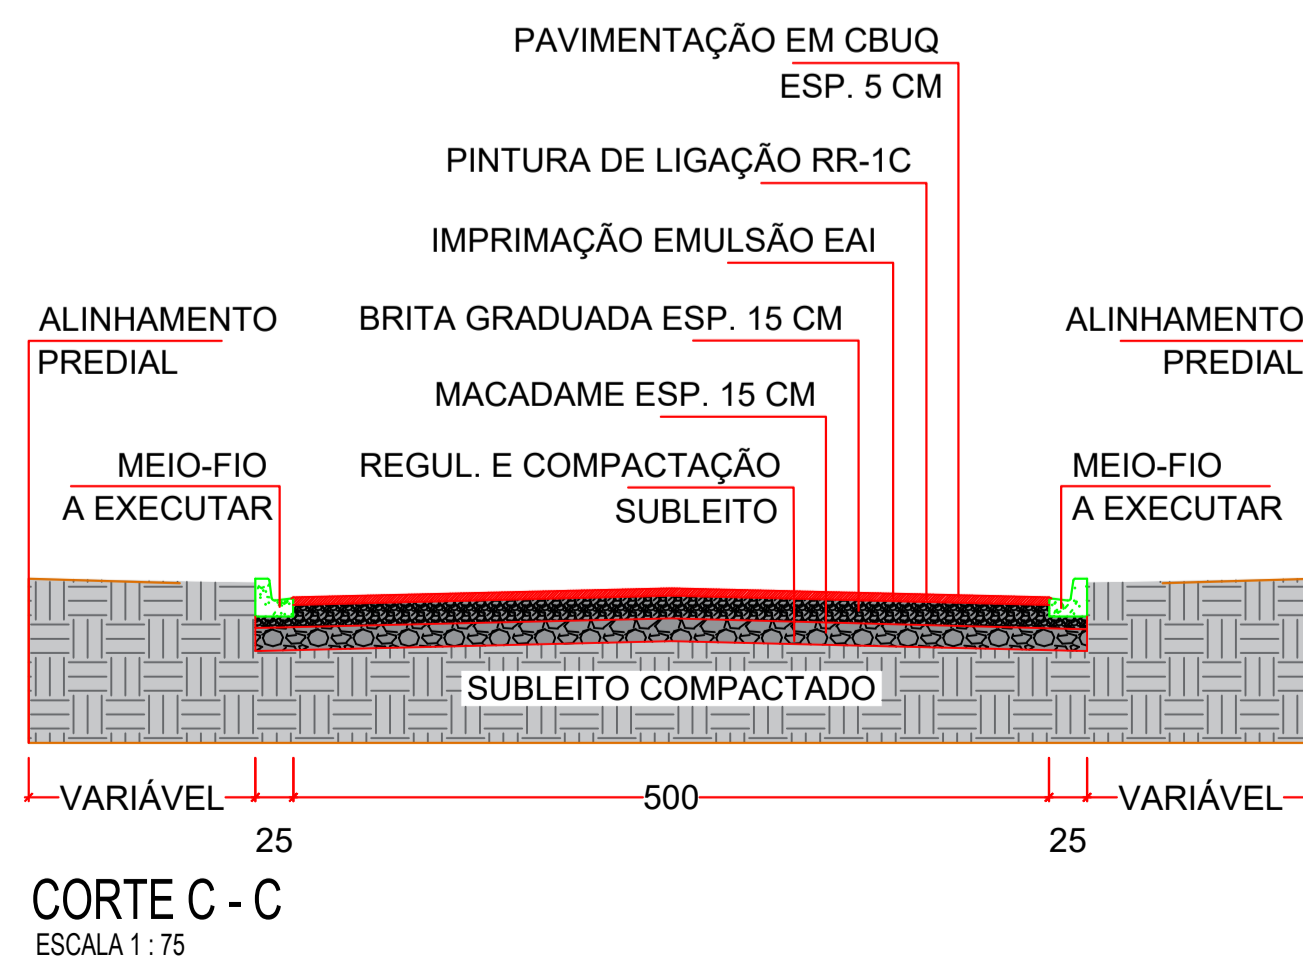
PAVIMENTAÇÃO EM CBUQ
ESP. 5 CM

PINTURA DE LIGAÇÃO RR-1C

IMPRIMAÇÃO EMULSÃO EAI

ALINHAMENTO
PREDIAL

BRITA GRADUADA ESP. 15 CM

ALINHAMENTO
PREDIAL

MACADAME ESP. 15 CM

MEIO-FIO
A EXECUTAR

REGUL. E COMPACTAÇÃO
SUBLEITO

MEIO-FIO
A EXECUTAR

SUBLEITO COMPACTADO

VARIÁVEL

500

VARIÁVEL

25

25

CORTE C - C
ESCALA 1 : 75